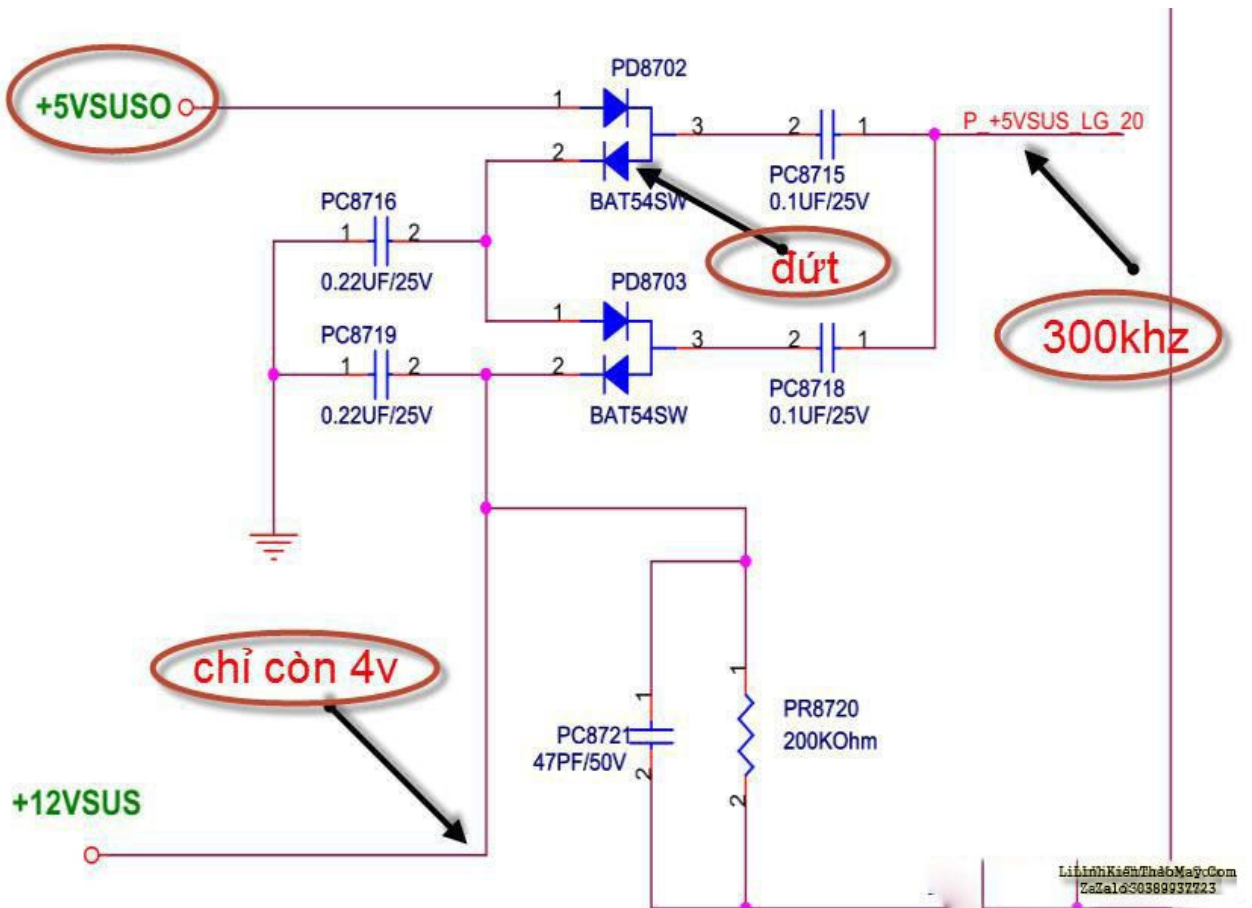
+5VSUSO

PD8702

1

3

2

1

P_+5VSUS_LG_20

2

PC8715
0.1UF/25V

BAT54SW

PC8716

1

2

0.22UF/25V

đứt

PD8703

1

3

2

1

300khz

PC8719

1

2

2

0.22UF/25V

BAT54SW

PC8718
0.1UF/25V

chỉ còn 4v

1

1

PC8721
47PF/50V

2

PR8720
200KOhm

2

+12VSUS

LinhKienThaoMay.Com
Zalo 0388937723